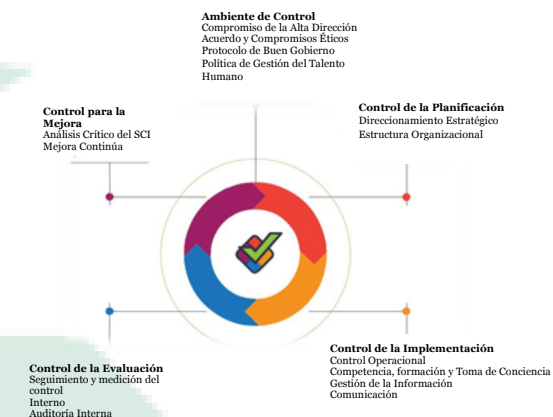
Ambiente de Control
Compromiso de la Alta Dirección
Acuerdo y Compromisos Éticos
Protocolo de Buen Gobierno
Política de Gestión del Talento Humano

Control para la Mejora
Análisis Crítico del SCI
Mejora Continúa

Control de la Planificación
Direccionamiento Estratégico
Estructura Organizacional

Control de la Evaluación
Seguimiento y medición del control
Interno
Auditoría Interna

Control de la Implementación
Control Operacional
Competencia, formación y Toma de Conciencia
Gestión de la Información
Comunicación